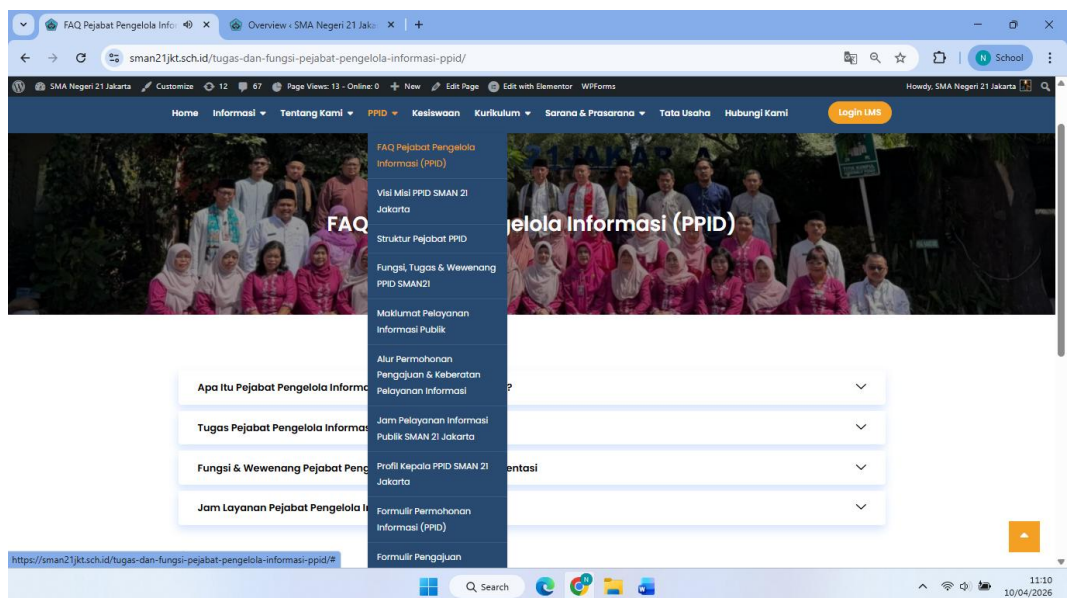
FAQ Pejabat Pengelola Infor ✕
Overview ‹ SMA Negeri 21 Jaka ✕
+

sman21jkt.sch.id/tugas-dan-fungsi-pejabat-pengelola-informasi-ppid/

School

SMA Negeri 21 Jakarta  Customize  12  67  Page Views: 13 - Online: 0  + New  Edit Page  Edit with Elementor  WPForms  Howdy, SMA Negeri 21 Jakarta

Home  Informasi ▾  Tentang Kami ▾  PPID ▾  Kesiswaan  Kurikulum ▾  Sarana & Prasarana ▾  Tata Usaha  Hubungi Kami  Login LMS

FAQ Pejabat Pengelola Informasi (PPID)
Visi Misi PPID SMAN 21 Jakarta
Struktur Pejabat PPID
Fungsi, Tugas & Wewenang PPID SMAN21
Maklumat Pelayanan Informasi Publik
Alur Permohonan Pengajuan & Keberatan Pelayanan Informasi
Jam Pelayanan Informasi Publik SMAN 21 Jakarta
Profil Kepala PPID SMAN 21 Jakarta
Formulir Permohonan Informasi (PPID)
Formulir Pengajuan

FAQ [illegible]elola Informasi (PPID)

Apa Itu Pejabat Pengelola Informa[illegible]?
Tugas Pejabat Pengelola Informas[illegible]
Fungsi & Wewenang Pejabat Peng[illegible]entasi
Jam Layanan Pejabat Pengelola I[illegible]

https://sman21jkt.sch.id/tugas-dan-fungsi-pejabat-pengelola-informasi-ppid/#

Search

11:10
10/04/2026